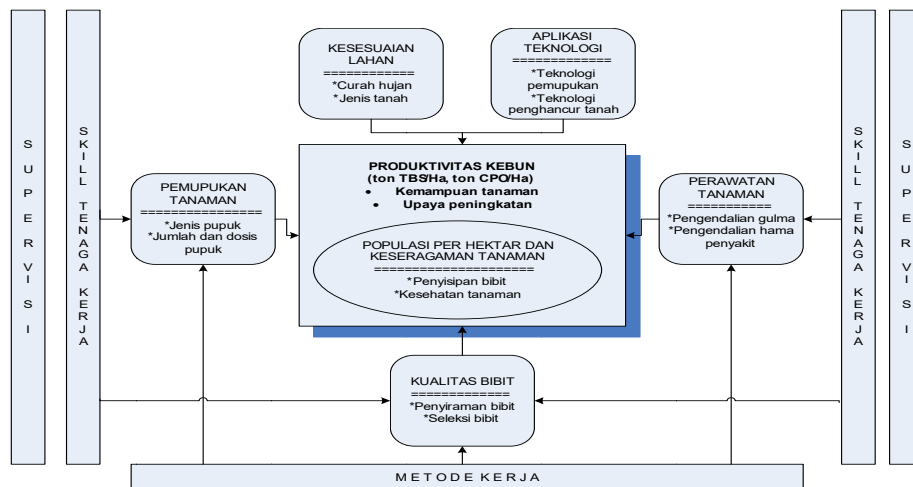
S U P E R V I S I

S K I L L T E N A G A K E R J A

KESESUAIAN LAHAN
============
*Curah hujan
*Jenis tanah

APLIKASI TEKNOLOGI
============
*Teknologi pemupukan
*Teknologi penghancur tanah

PEMUPUKAN TANAMAN
===============
*Jenis pupuk
*Jumlah dan dosis pupuk

PRODUKTIVITAS KEBUN
(ton TBS/Ha, ton CPO/Ha)
• Kemampuan tanaman
• Upaya peningkatan

POPULASI PER HEKTAR DAN KESERAGAMAN TANAMAN
====================
*Penyisipan bibit
*Kesehatan tanaman

PERAWATAN TANAMAN
==========
*Pengendalian gulma
*Pengendalian hama penyakit

S K I L L T E N A G A K E R J A

S U P E R V I S I

KUALITAS BIBIT
==========
*Penyiraman bibit
*Seleksi bibit

METODE KERJA